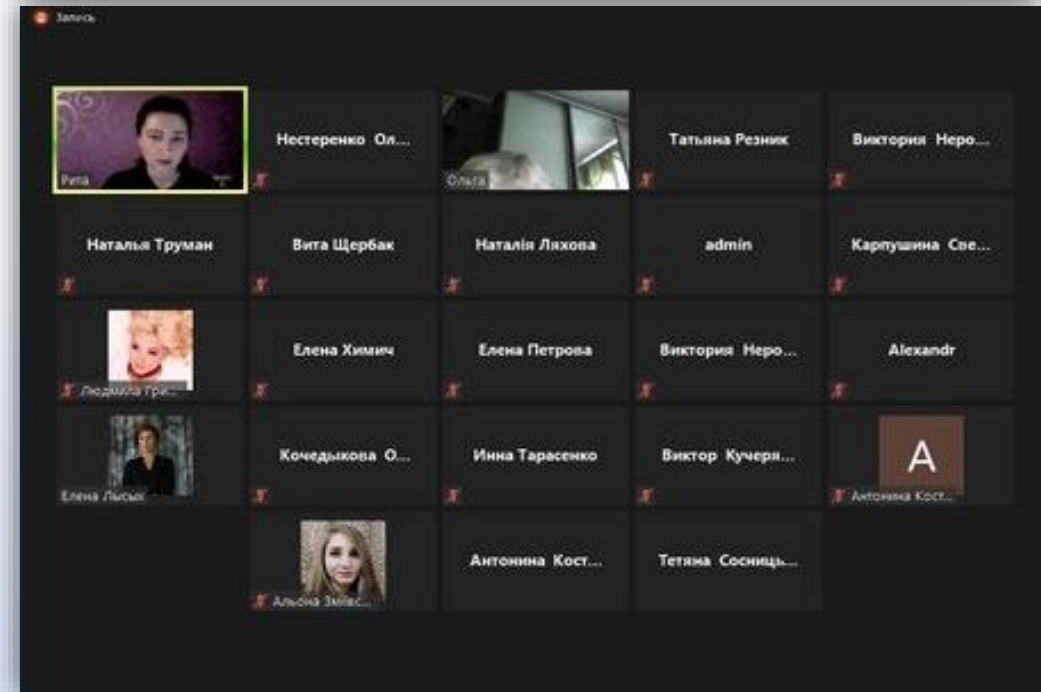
Запись

Рита

Нестеренко Ол...

Ольга

Татьяна Резник

Виктория Неро...

Наталья Труман

Вита Щербак

Наталія Ляхова

admin

Карпушина Све...

Людмила Гри...

Елена Химич

Елена Петрова

Виктория Неро...

Alexandr

Елена Лысых

Кочедыкова О...

Инна Тарасенко

Виктор Кучерн...

A

Антонина Кост...

Альона Змієс...

Антонина Кост...

Тетяна Сосниць...